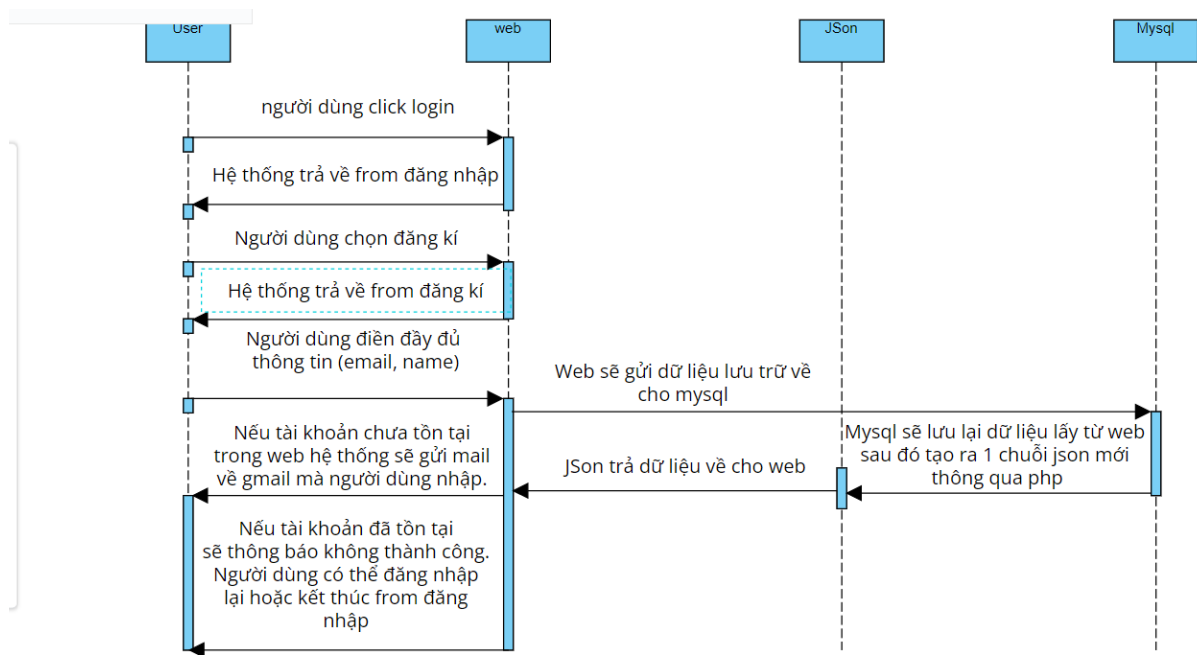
User

web

JSon

Mysql

người dùng click login

Hệ thống trả về from đăng nhập

Người dùng chọn đăng kí

Hệ thống trả về from đăng kí

Người dùng điền đầy đủ thông tin (email, name)

Web sẽ gửi dữ liệu lưu trữ về cho mysql

Nếu tài khoản chưa tồn tại trong web hệ thống sẽ gửi mail về gmail mà người dùng nhập.

JSon trả dữ liệu về cho web

Mysql sẽ lưu lại dữ liệu lấy từ web sau đó tạo ra 1 chuỗi json mới thông qua php

Nếu tài khoản đã tồn tại sẽ thông báo không thành công. Người dùng có thể đăng nhập lại hoặc kết thúc from đăng nhập